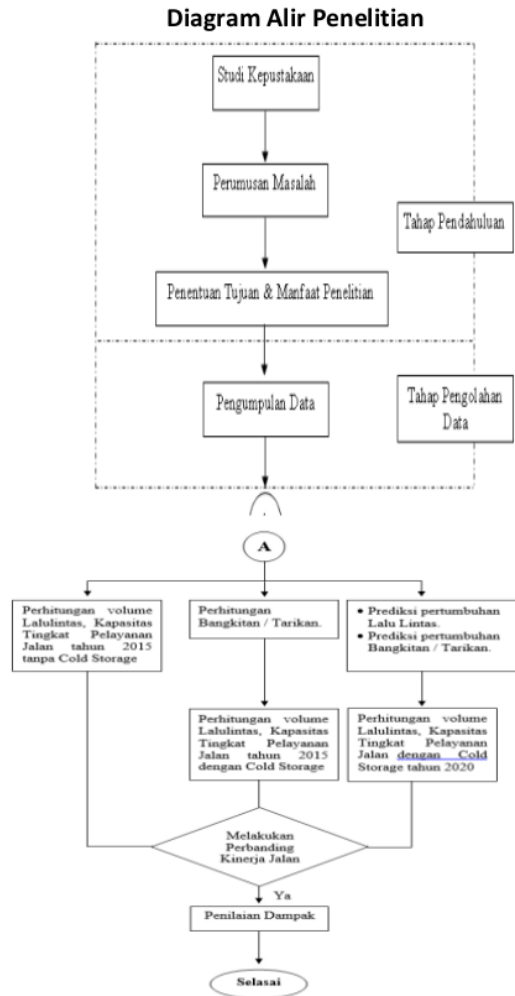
Diagram Alir Penelitian

Studi Kepustakaan

Perumusan Masalah

Penentuan Tujuan & Manfaat Penelitian

Tahap Pendahuluan

Pengumpulan Data

Tahap Pengolahan Data

A

Perhitungan volume Lalulintas, Kapasitas Tingkat Pelayanan Jalan tahun 2015 tanpa Cold Storage

Perhitungan Bangkitan / Tarikan.

Perhitungan volume Lalulintas, Kapasitas Tingkat Pelayanan Jalan tahun 2015 dengan Cold Storage

• Prediksi pertumbuhan Lalu Lintas.
• Prediksi pertumbuhan Bangkitan / Tarikan.

Perhitungan volume Lalulintas, Kapasitas Tingkat Pelayanan Jalan dengan Cold Storage tahun 2020

Melakukan Perbanding Kinerja Jalan

Ya

Penilaian Dampak

Selesai